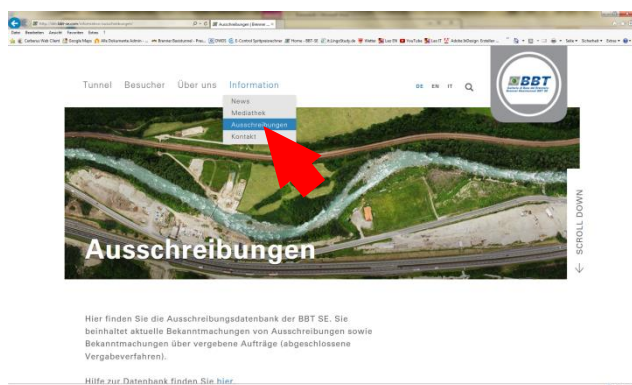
Ausschreibungen | Brenner...

Datei Bearbeiten Ansicht Favoriten Extras ?

Tunnel Besucher Über uns Information

News
Mediathek
Ausschreibungen
Kontakt

DE EN IT

BBT

SCROLL DOWN

Ausschreibungen

Hier finden Sie die Ausschreibungsdatenbank der BBT SE. Sie beinhaltet aktuelle Bekanntmachungen von Ausschreibungen sowie Bekanntmachungen über vergebene Aufträge (abgeschlossene Vergabeverfahren).

Hilfe zur Datenbank finden Sie hier.